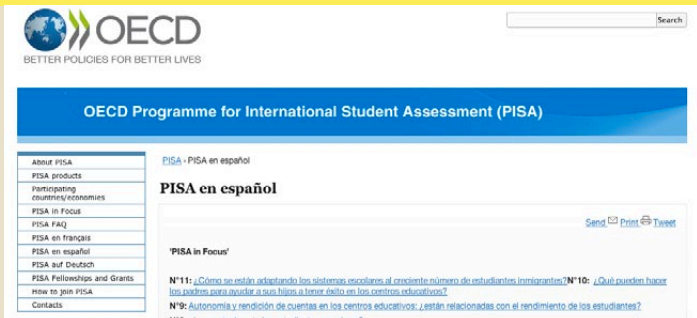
OECD
BETTER POLICIES FOR BETTER LIVES

Search

OECD Programme for International Student Assessment (PISA)

About PISA
PISA products
Participating countries/economies
PISA in Focus
PISA FAQ
PISA en français
PISA en español
PISA auf Deutsch
PISA Fellowships and Grants
How to join PISA
Contacts

PISA › PISA en español

PISA en español

Send Print Tweet

'PISA in Focus'

Nº11: ¿Cómo se están adaptando los sistemas escolares al creciente número de estudiantes inmigrantes? Nº10: ¿Qué pueden hacer los padres para ayudar a sus hijos a tener éxito en los centros educativos?
Nº9: Autonomía y rendición de cuentas en los centros educativos: ¿están relacionadas con el rendimiento de los estudiantes?
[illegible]